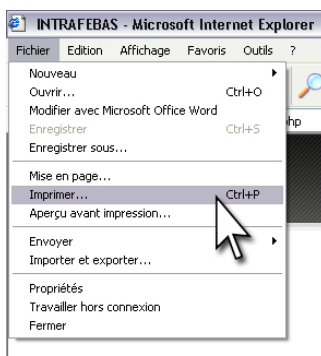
INTRAFEBAS - Microsoft Internet Explorer

Fichier Edition Affichage Favoris Outils ?

Nouveau
Ouvrir... Ctrl+O
Modifier avec Microsoft Office Word
Enregistrer Ctrl+S
Enregistrer sous...

Mise en page...
Imprimer... Ctrl+P
Aperçu avant impression...

Envoyer
Importer et exporter...

Propriétés
Travailler hors connexion
Fermer

hp